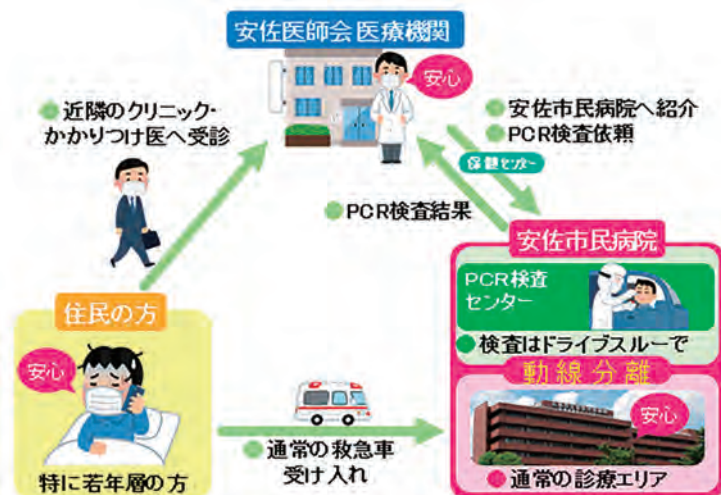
安佐医師会 医療機関

安心

●近隣のクリニック・かかりつけ医へ受診

●安佐市民病院へ紹介
●PCR検査依頼

保健センター

●PCR検査結果

安佐市民病院

PCR検査センター

●検査はドライブスルーで

動線分離

住民の方

安心

特に若年層の方

●通常の救急車受け入れ

安心

●通常の診療エリア